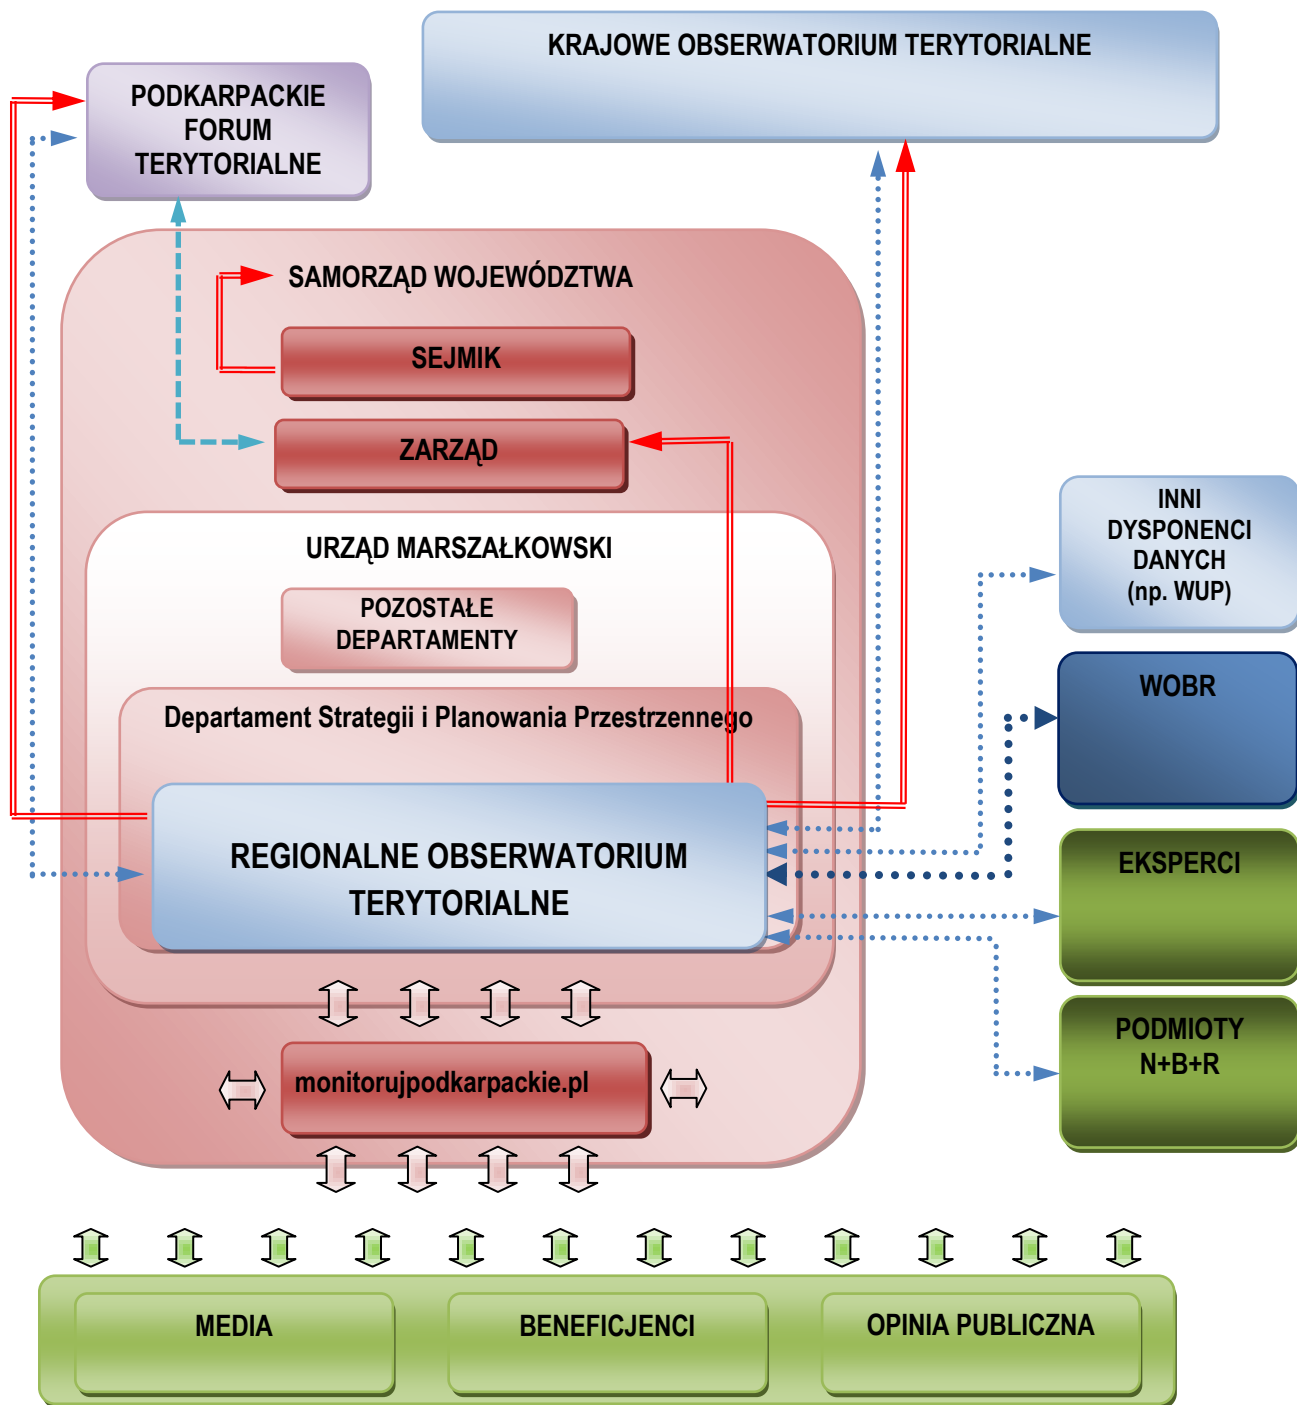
KRAJOWE OBSERWATORIUM TERYTORIALNE

PODKARPACKIE FORUM TERYTORIALNE

SAMORZĄD WOJEWÓDZTWA

SEJMIK

ZARZĄD

URZĄD MARSZAŁKOWSKI

POZOSTAŁE DEPARTAMENTY

Departament Strategii i Planowania Przestrzennego

REGIONALNE OBSERWATORIUM TERYTORIALNE

INNI DYSPONENCI DANYCH (np. WUP)

WOBR

EKSPERCI

PODMIOTY N+B+R

monitorujpodkarpackie.pl

MEDIA

BENEFICJENCI

OPINIA PUBLICZNA